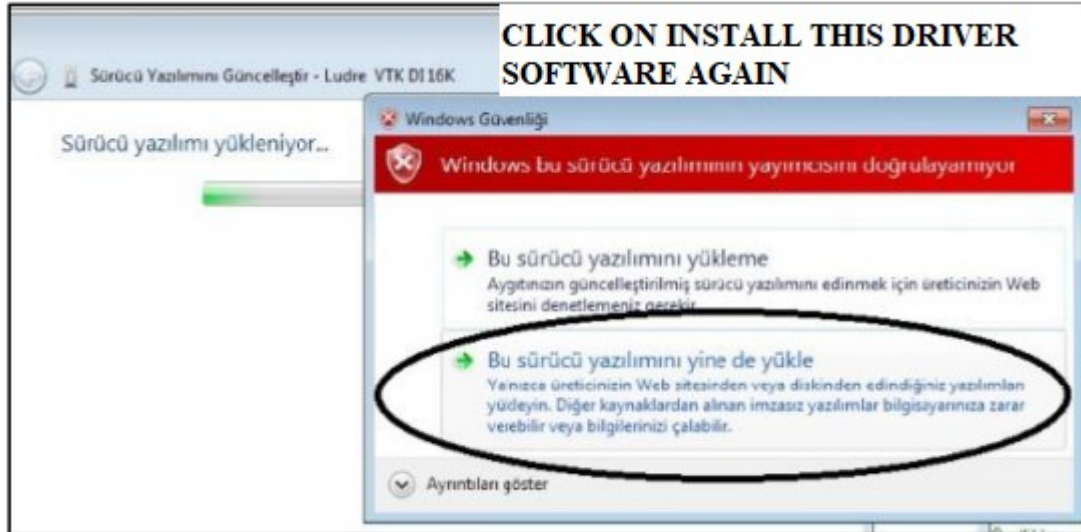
CLICK ON INSTALL THIS DRIVER SOFTWARE AGAIN

Sürücü Yazılımını Güncelleştir - Ludre VTK DI 16K

Sürücü yazılımı yükleniyor...

Windows Güvenliği

Windows bu sürücü yazılımının yayımcısını doğrulayamıyor

Bu sürücü yazılımını yükleme
Aygıtınızın güncelleştirilmiş sürücü yazılımını edinmek için üreticinizin Web sitesini denetlemeniz gerekir.

Bu sürücü yazılımını yine de yükle
Yalnızca üreticinizin Web sitesinden veya diskinden edindiğiniz yazılımları yükleyin. Diğer kaynaklardan alınan imzasız yazılımlar bilgisayarınıza zarar verebilir veya bilgilerinizi çalabilir.

Ayrıntıları göster